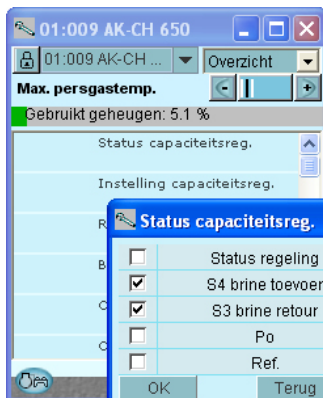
01:009 AK-CH 650

01:009 AK-CH ...

Overzicht

Max. persgastemp.

Gebruikt geheugen: 5.1 %

Status capaciteitsreg.

Instelling capaciteitsreg.

R

B

C

C

Status capaciteitsreg.

| | |
|---|---|
| ☐ | Status regeling |
| ☑ | S4 brine toevoer |
| ☑ | S3 brine retour |
| ☐ | Po |
| ☐ | Ref. |

OK

Terug